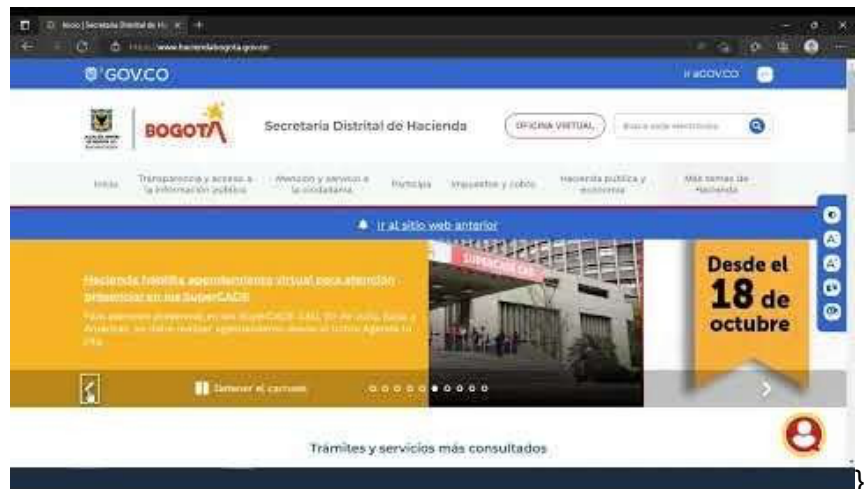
Inicio | Secretaría Distrital de Ha
https://www.haciendabogota.gov.co

GOV.CO

Ir a GOV.CO

BOGOTÁ

Secretaría Distrital de Hacienda

OFICINA VIRTUAL

Busca aquí / escríbelo

Inicio

Transparencia y acceso a la información pública

Atención y servicio a la ciudadanía

Noticias

Impuestos y cobro

Hacienda pública y economía

Más temas de Hacienda

Ir al sitio web anterior

Hacienda habilita agendamiento virtual para atención presencial en sus SuperCADE

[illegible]

SUPERCADE

Desde el 18 de octubre

Detener el carrusel

Trámites y servicios más consultados